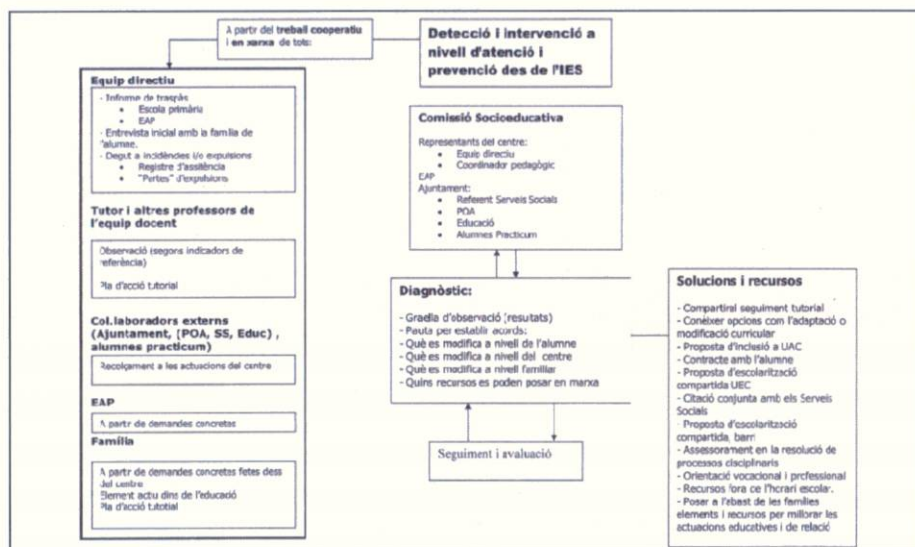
A partir del **treball cooperatiu i en xarxa** de tots:

**Detecció i intervenció a nivell d'atenció i prevenció des de l'IES**

**Equip directiu**

- Informe de traspàs
  - Escola primària
  - EAP
- Entrevista inicial amb la família de l'alumne.
- Degut a incidències i/o expulsions
  - Registre d'assistència
  - "Partes" d'expulsions

**Tutor i altres professors de l'equip docent**

Observació (segons indicadors de referència)

Pla d'acció tutorial

**Col.laboradors externs (Ajuntament, (POA, SS, Educ), alumnes practicum)**

Recolzament a les actuacions del centre

**EAP**

A partir de demandes concretes

**Família**

A partir de demandes concretes fetes dess del centre
Element actiu dins de l'educació
Pla d'acció tutorial

**Comissió Socioeducativa**

Representants del centre:
- Equip directiu
- Coordinador pedagògic

EAP
Ajuntament:
- Referent Serveis Socials
- POA
- Educació
- Alumnes Practicum

**Diagnòstic:**

- Graella d'observació (resultats)
- Pauta per establir acords:
- Què es modifica a nivell de l'alumne
- Què es modifica a nivell del centre
- Què es modifica a nivell familiar
- Quins recursos es poden posar en marxa

Seguiment i avaluació

**Solucions i recursos**

- Compartir el seguiment tutorial
- Conèixer opcions com l'adaptació o modificació curricular
- Proposta d'inclusió a UAC
- Contracte amb l'alumne
- Proposta d'escolarització compartida UEC
- Citació conjunta amb els Serveis Socials
- Proposta d'escolarització compartida, barri
- Assessorament en la resolució de processos disciplinaris
- Orientació vocacional i professional
- Recursos fora de l'horari escolar.
- Posar a l'abast de les famílies elements i recursos per millorar les actuacions educatives i de relació